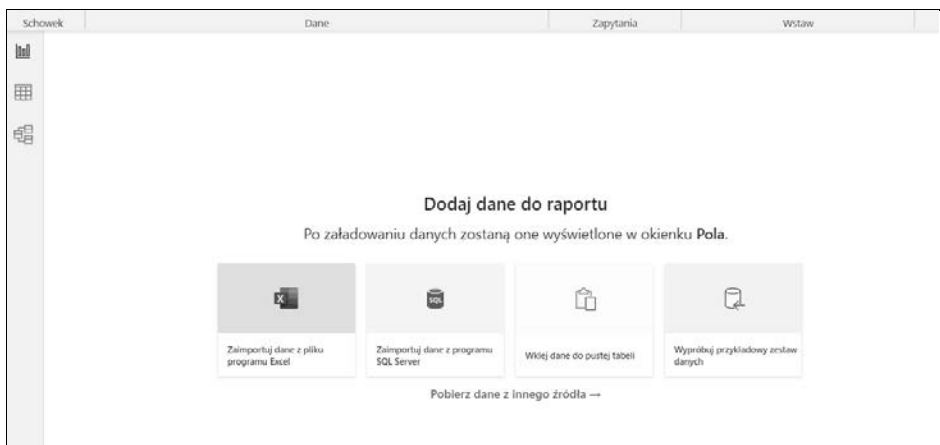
Schowek | Dane | Zapytania | Wstaw

Dodaj dane do raportu

Po załadowaniu danych zostaną one wyświetlone w okienku **Pola**.

Zaimportuj dane z pliku programu Excel

Zaimportuj dane z programu SQL Server

Wklej dane do pustej tabeli

Wypróbuj przykładowy zestaw danych

Pobierz dane z innego źródła →